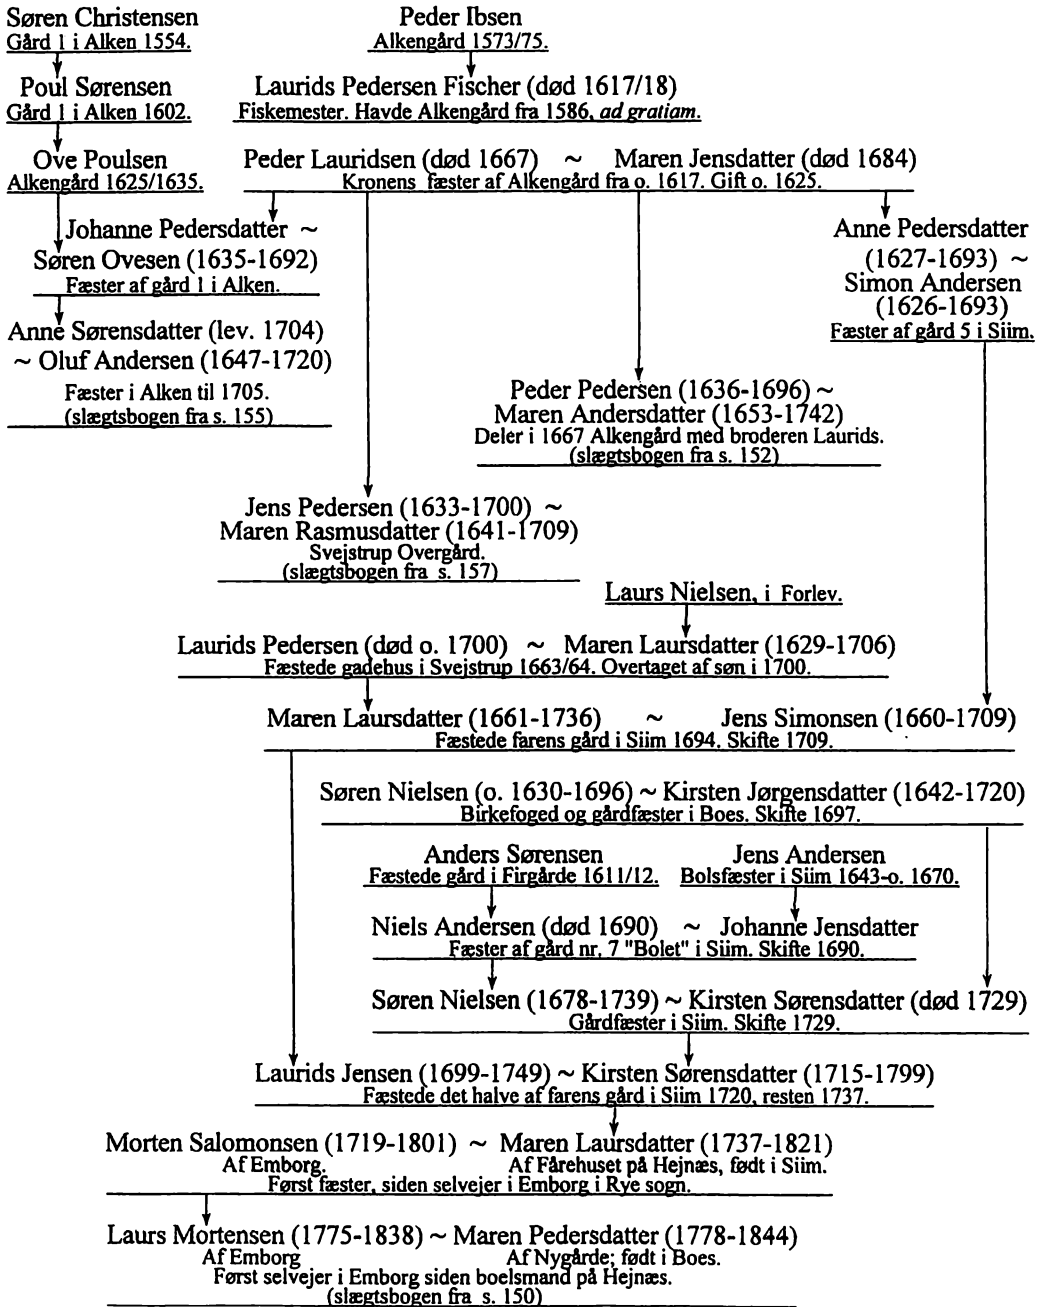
Søren Christensen
Gård 1 i Alken 1554.

Poul Sørensen
Gård 1 i Alken 1602.

Ove Poulsen
Alkengård 1625/1635.

Peder Ibsen
Alkengård 1573/75.

Laurids Pedersen Fischer (død 1617/18)
Fiskemester. Havde Alkengård fra 1586, *ad gratiam*.

Peder Lauridsen (død 1667) ~ Maren Jensdatter (død 1684)
Kronens fæster af Alkengård fra o. 1617. Gift o. 1625.

Johanne Pedersdatter ~
Søren Ovesen (1635-1692)
Fæster af gård 1 i Alken.

Anne Sørensdatter (lev. 1704)
~ Oluf Andersen (1647-1720)
Fæster i Alken til 1705.
(slægtsbogen fra s. 155)

Anne Pedersdatter
(1627-1693) ~
Simon Andersen
(1626-1693)
Fæster af gård 5 i Siim.

Peder Pedersen (1636-1696) ~
Maren Andersdatter (1653-1742)
Deler i 1667 Alkengård med broderen Laurids.
(slægtsbogen fra s. 152)

Jens Pedersen (1633-1700) ~
Maren Rasmusdatter (1641-1709)
Svejstrup Overgård.
(slægtsbogen fra s. 157)

Laurs Nielsen, i Forlev.

Laurids Pedersen (død o. 1700) ~ Maren Laursdatter (1629-1706)
Fæstede gadehus i Svejstrup 1663/64. Overtaget af søn i 1700.

Maren Laursdatter (1661-1736) ~ Jens Simonsen (1660-1709)
Fæstede farens gård i Siim 1694. Skifte 1709.

Søren Nielsen (o. 1630-1696) ~ Kirsten Jørgensdatter (1642-1720)
Birkefoged og gårdfæster i Boes. Skifte 1697.

Anders Sørensen
Fæstede gård i Firgårde 1611/12.

Jens Andersen
Bolsfæster i Siim 1643-o. 1670.

Niels Andersen (død 1690) ~ Johanne Jensdatter
Fæster af gård nr. 7 "Bolet" i Siim. Skifte 1690.

Søren Nielsen (1678-1739) ~ Kirsten Sørensdatter (død 1729)
Gårdfæster i Siim. Skifte 1729.

Laurids Jensen (1699-1749) ~ Kirsten Sørensdatter (1715-1799)
Fæstede det halve af farens gård i Siim 1720, resten 1737.

Morten Salomonsen (1719-1801) ~ Maren Laursdatter (1737-1821)
Af Emborg. Af Fårehuset på Hejnæs, født i Siim.
Først fæster, siden selvejer i Emborg i Rye sogn.

Laurs Mortensen (1775-1838) ~ Maren Pedersdatter (1778-1844)
Af Emborg Af Nygårde; født i Boes.
Først selvejer i Emborg siden boelsmand på Hejnæs.
(slægtsbogen fra s. 150)